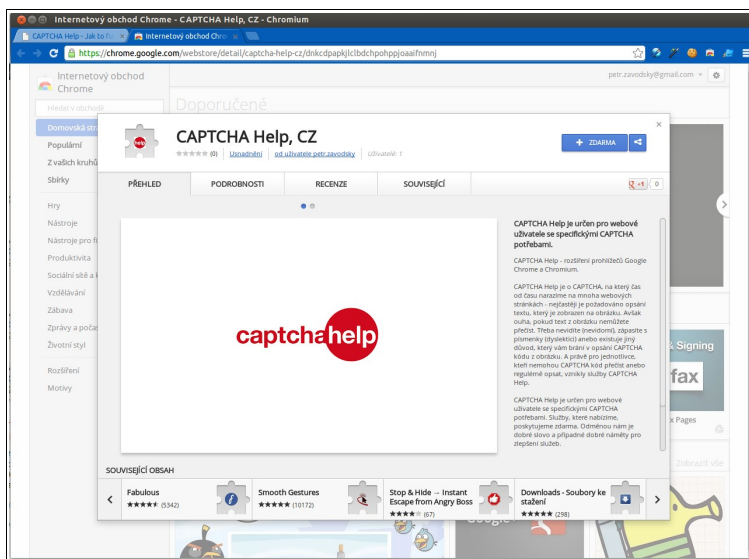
Internetový obchod Chrome - CAPTCHA Help, CZ - Chromium

CAPTCHA Help - Jak to fu ×
Internetový obchod Chr ×

https://chrome.google.com/webstore/detail/captcha-help-cz/dnkcdpapkjlclbdchpohppjoaaifnmnj

Internetový obchod Chrome

petr.zavodsky@gmail.com

Hledat v obchodě

Doporučené

Domovská stránka
Populární
Z vašich kruhů
Sbírky

Hry
Nástroje
Nástroje pro f
Produktivita
Sociální sítě a k
Vzdělávání
Zábava
Zprávy a poča
Životní styl

Rozšíření
Motivy

CAPTCHA Help, CZ
(0) | Usnadnění | od uživatele petr.zavodsky | Uživatelé: 1

+ ZDARMA

PŘEHLED | PODROBNOSTI | RECENZE | SOUVISEJÍCÍ

+1 | 0

captchahelp

CAPTCHA Help je určen pro webové uživatele se specifickými CAPTCHA potřebami.

CAPTCHA Help - rozšíření prohlížečů Google Chrome a Chromium.

CAPTCHA Help je o CAPTCHA, na který čas od času narazíme na mnoha webových stránkách - nejčastěji je požadováno opsání textu, který je zobrazen na obrázku. Avšak ouha, pokud text z obrázku nemůžete přečíst. Třeba nevidíte (nevidomí), zápasíte s písmenky (dyslektici) anebo existuje jiný důvod, který vám brání v opsání CAPTCHA kódu z obrázku. A právě pro jednotlivce, kteří riemohou CAPTCHA kód přečíst anebo regulérně opsat, vznikly služby CAPTCHA Help.

CAPTCHA Help je určen pro webové uživatele se specifickými CAPTCHA potřebami. Služby, které nabízíme, poskytujeme zdarma. Odměnou nám je dobré slovo a případné dobré náměty pro zlepšení služeb.

SOUVISEJÍCÍ OBSAH

Fabulous (5342)
Smooth Gestures (10172)
Stop & Hide → Instant Escape from Angry Boss (67)
Downloads - Soubory ke stažení (298)

Signing
fax
Pages
Zobrazit vše